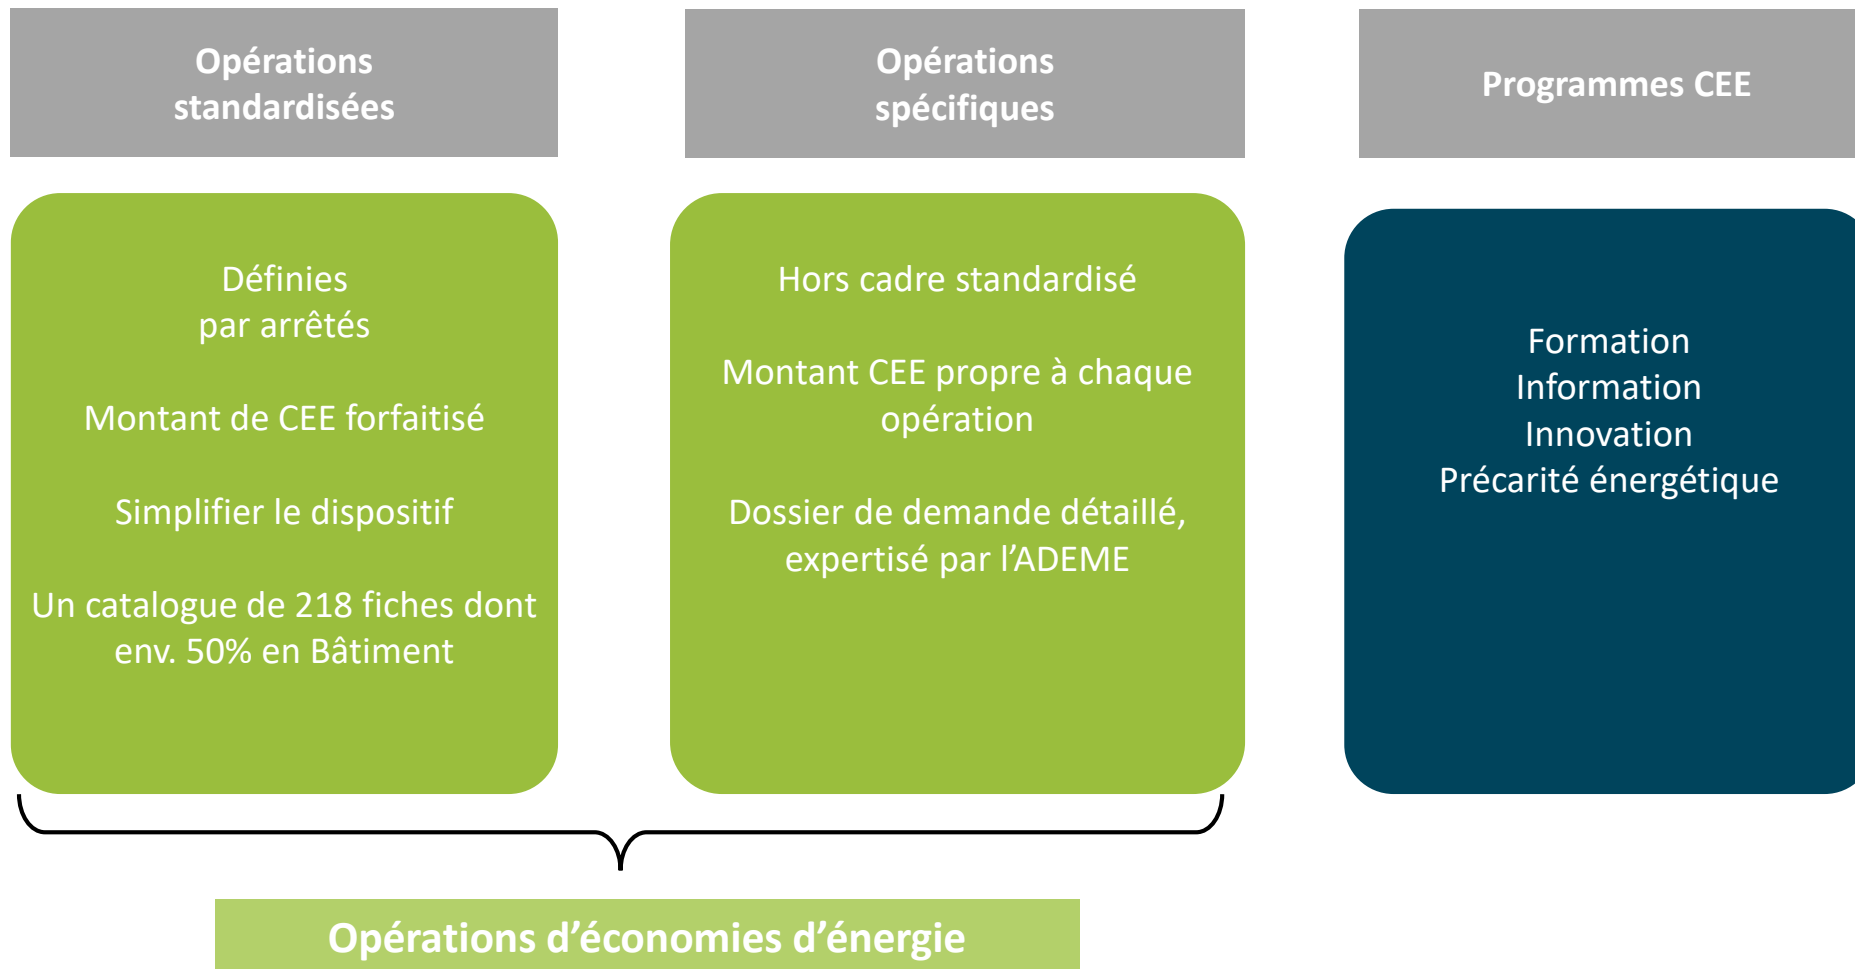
Opérations standardisées

Définies par arrêtés

Montant de CEE forfaitisé

Simplifier le dispositif

Un catalogue de 218 fiches dont env. 50% en Bâtiment

Opérations spécifiques

Hors cadre standardisé

Montant CEE propre à chaque opération

Dossier de demande détaillé, expertisé par l'ADEME

Programmes CEE

Formation
Information
Innovation
Précarité énergétique

Opérations d'économies d'énergie